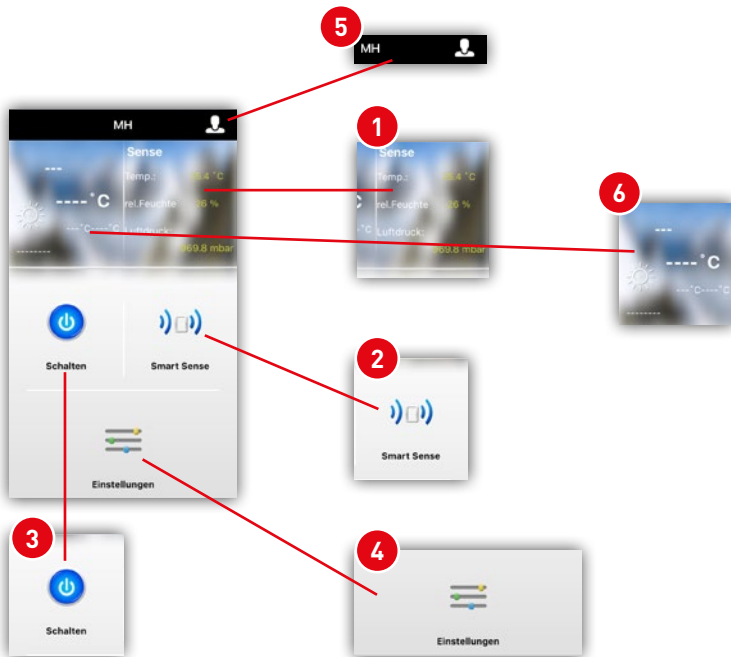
5

MH

MH

1

Sense

Temp.: 25.4 °C

rel.Feuchte 26 %

Luftdruck 969.8 mbar

---

----°C

---°C----°C

--------

Sense

Temp.: 25.4 °C

rel.Feuchte 26 %

Luftdruck

969.8 mbar

6

---

----°C

---°C----°C

--------

Schalten

Smart Sense

2

Smart Sense

Einstellungen

3

Schalten

4

Einstellungen